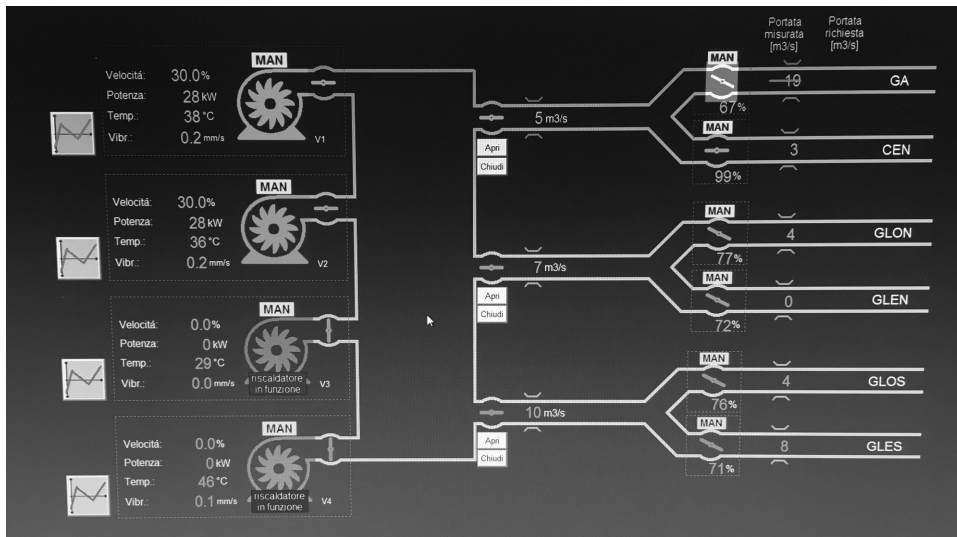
Portata misurata [m3/s]

Portata richiesta [m3/s]

Velocitá: 30.0%
Potenza: 28 kW
Temp.: 38 °C
Vibr.: 0.2 mm/s

MAN

V1

Velocitá: 30.0%
Potenza: 28 kW
Temp.: 36 °C
Vibr.: 0.2 mm/s

MAN

V2

Velocitá: 0.0%
Potenza: 0 kW
Temp.: 29 °C
Vibr.: 0.0 mm/s

MAN

riscaldatore in funzione

V3

Velocitá: 0.0%
Potenza: 0 kW
Temp.: 46 °C
Vibr.: 0.1 mm/s

MAN

riscaldatore in funzione

V4

5 m3/s

Apri

Chiudi

7 m3/s

Apri

Chiudi

10 m3/s

Apri

Chiudi

MAN

19

GA

67%

MAN

3

CEN

99%

MAN

4

GLON

77%

MAN

0

GLEN

72%

MAN

4

GLOS

76%

MAN

8

GLES

71%